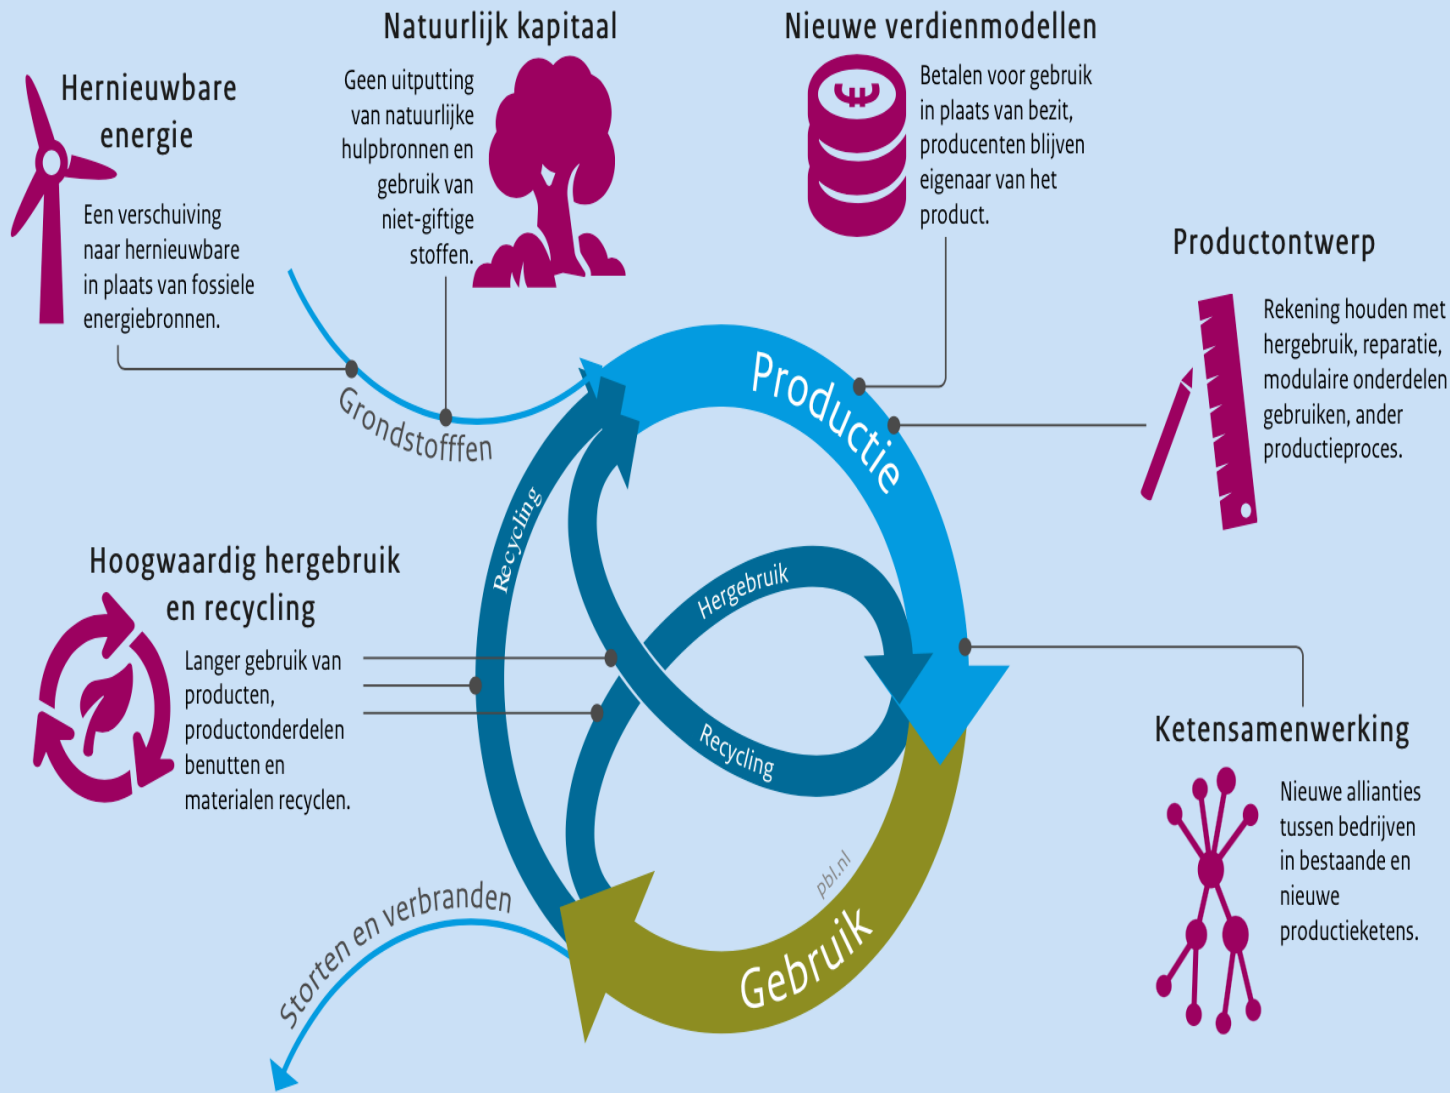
Hernieuwbare energie

Een verschuiving naar hernieuwbare in plaats van fossiele energiebronnen.

Natuurlijk kapitaal

Geen uitputting van natuurlijke hulpbronnen en gebruik van niet-giftige stoffen.

Nieuwe verdienmodellen

Betalen voor gebruik in plaats van bezit, producenten blijven eigenaar van het product.

Productontwerp

Rekening houden met hergebruik, reparatie, modulaire onderdelen gebruiken, ander productieproces.

Grondstofffen

Productie

Recycling

Hergebruik

Recycling

Gebruik

pbl.nl

Storten en verbranden

Hoogwaardig hergebruik en recycling

Langer gebruik van producten, productonderdelen benutten en materialen recyclen.

Ketensamenwerking

Nieuwe allianties tussen bedrijven in bestaande en nieuwe productieketens.